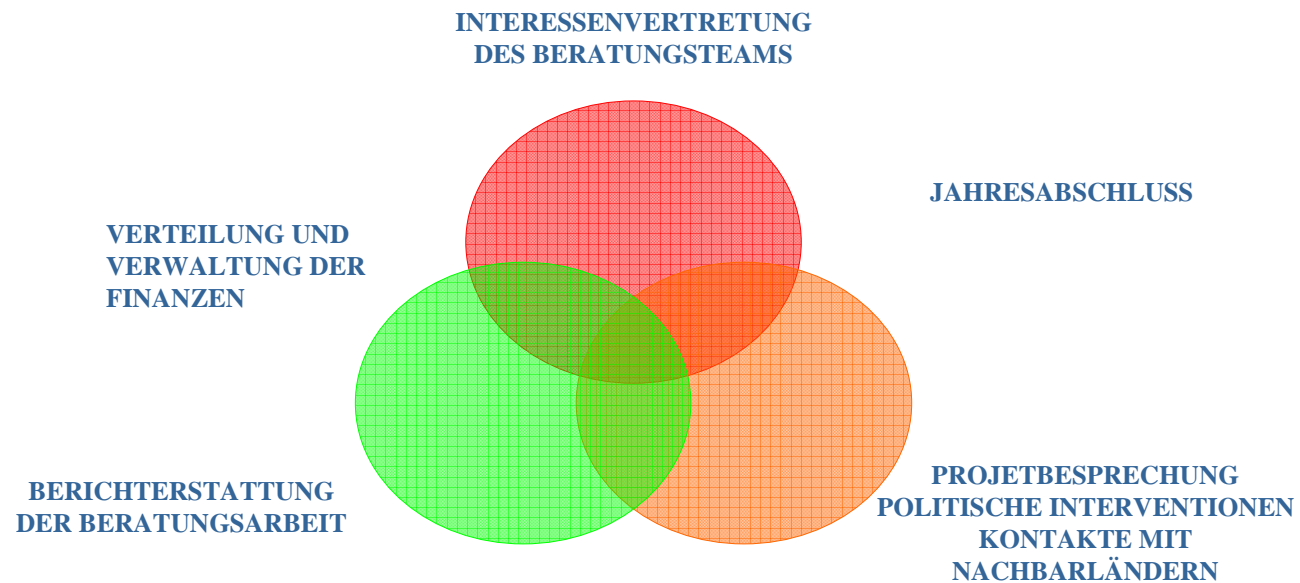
INTERESSENVERTRETUNG
DES BERATUNGSTEAMS

JAHRESABSCHLUSS

VERTEILUNG UND
VERWALTUNG DER
FINANZEN

BERICHTERSTATTUNG
DER BERATUNGSARBEIT

PROJETBESPRECHUNG
POLITISCHE INTERVENTIONEN
KONTAKTE MIT
NACHBARLÄNDERN